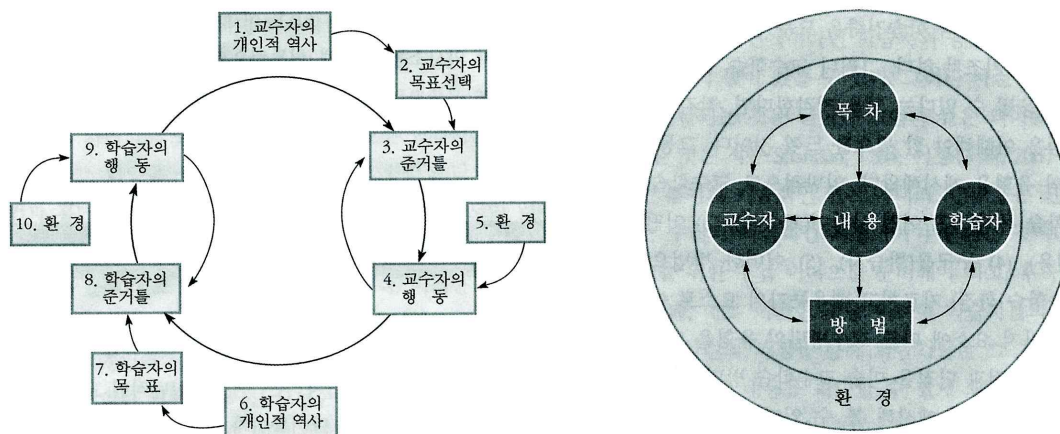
1. 교수자의 개인적 역사

2. 교수자의 목표선택

3. 교수자의 준거틀

4. 교수자의 행 동

5. 환 경

6. 학습자의 개인적 역사

7. 학습자의 목 표

8. 학습자의 준거틀

9. 학습자의 행 동

10. 환 경

목 차

교수자

내 용

학습자

방 법

환 경